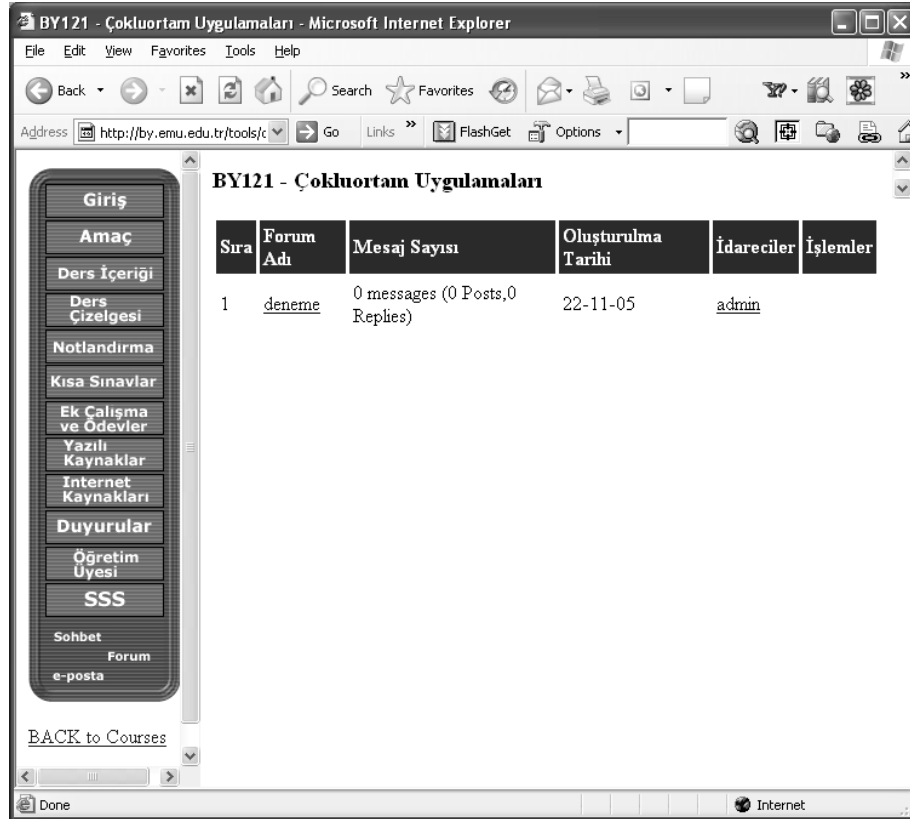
BY121 - Çokluortam Uygulamaları - Microsoft Internet Explorer

File Edit View Favorites Tools Help

Back Search Favorites

Address http://by.emu.edu.tr/tools/c Go Links » FlashGet Options

Giriş
Amaç
Ders İçeriği
Ders Çizelgesi
Notlandırma
Kısa Sınavlar
Ek Çalışma ve Ödevler
Yazılı Kaynaklar
Internet Kaynakları
Duyurular
Öğretim Üyesi
SSS
Sohbet
Forum
e-posta

BACK to Courses

BY121 - Çokluortam Uygulamaları

| Sıra | Forum Adı | Mesaj Sayısı | Oluşturulma Tarihi | İdareciler | İşlemler |
|---|---|---|---|---|---|
| 1 | deneme | 0 messages (0 Posts,0 Replies) | 22-11-05 | admin | |

Done
Internet